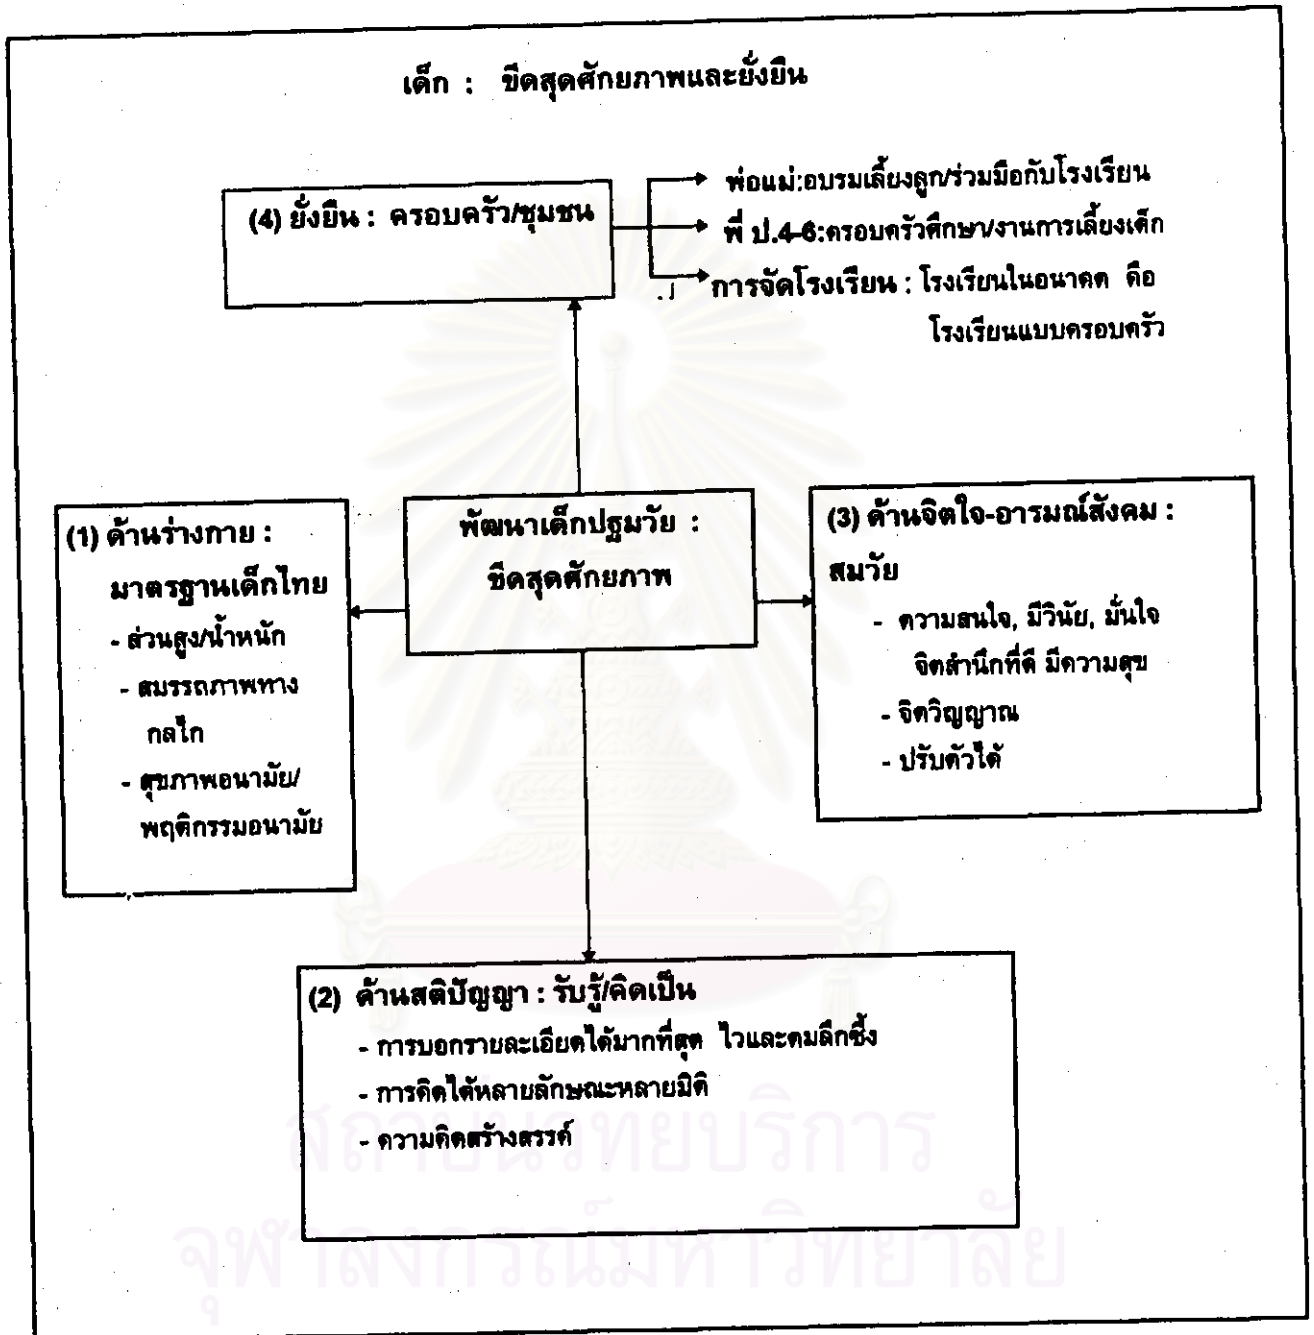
เด็ก : ขีดสุดศักยภาพและยั่งยืน

(4) ยั่งยืน : ครอบครัว/ชุมชน

พ่อแม่:อบรมเลี้ยงลูก/ร่วมมือกับโรงเรียน

พี่ ป.4-6:ครอบครัวศึกษา/งานการเลี้ยงเด็ก

การจัดโรงเรียน : โรงเรียนในอนาคต คือ โรงเรียนแบบครอบครัว

(1) ด้านร่างกาย : มาตรฐานเด็กไทย
- ส่วนสูง/น้ำหนัก
- สมรรถภาพทางกลไก
- สุขภาพอนามัย/พฤติกรรมอนามัย

พัฒนาเด็กปฐมวัย : ขีดสุดศักยภาพ

(3) ด้านจิตใจ-อารมณ์สังคม : สมวัย
- ความสนใจ, มีวินัย, มั่นใจ จิตสำนึกที่ดี มีความสุข
- จิตวิญญาณ
- ปรับตัวได้

(2) ด้านสติปัญญา : รับรู้/คิดเป็น
- การบอกรายละเอียดได้มากที่สุด ไวและคมลึกซึ้ง
- การคิดได้หลายลักษณะหลายมิติ
- ความคิดสร้างสรรค์

สถาบันวิทยบริการ
จุฬาลงกรณ์มหาวิทยาลัย